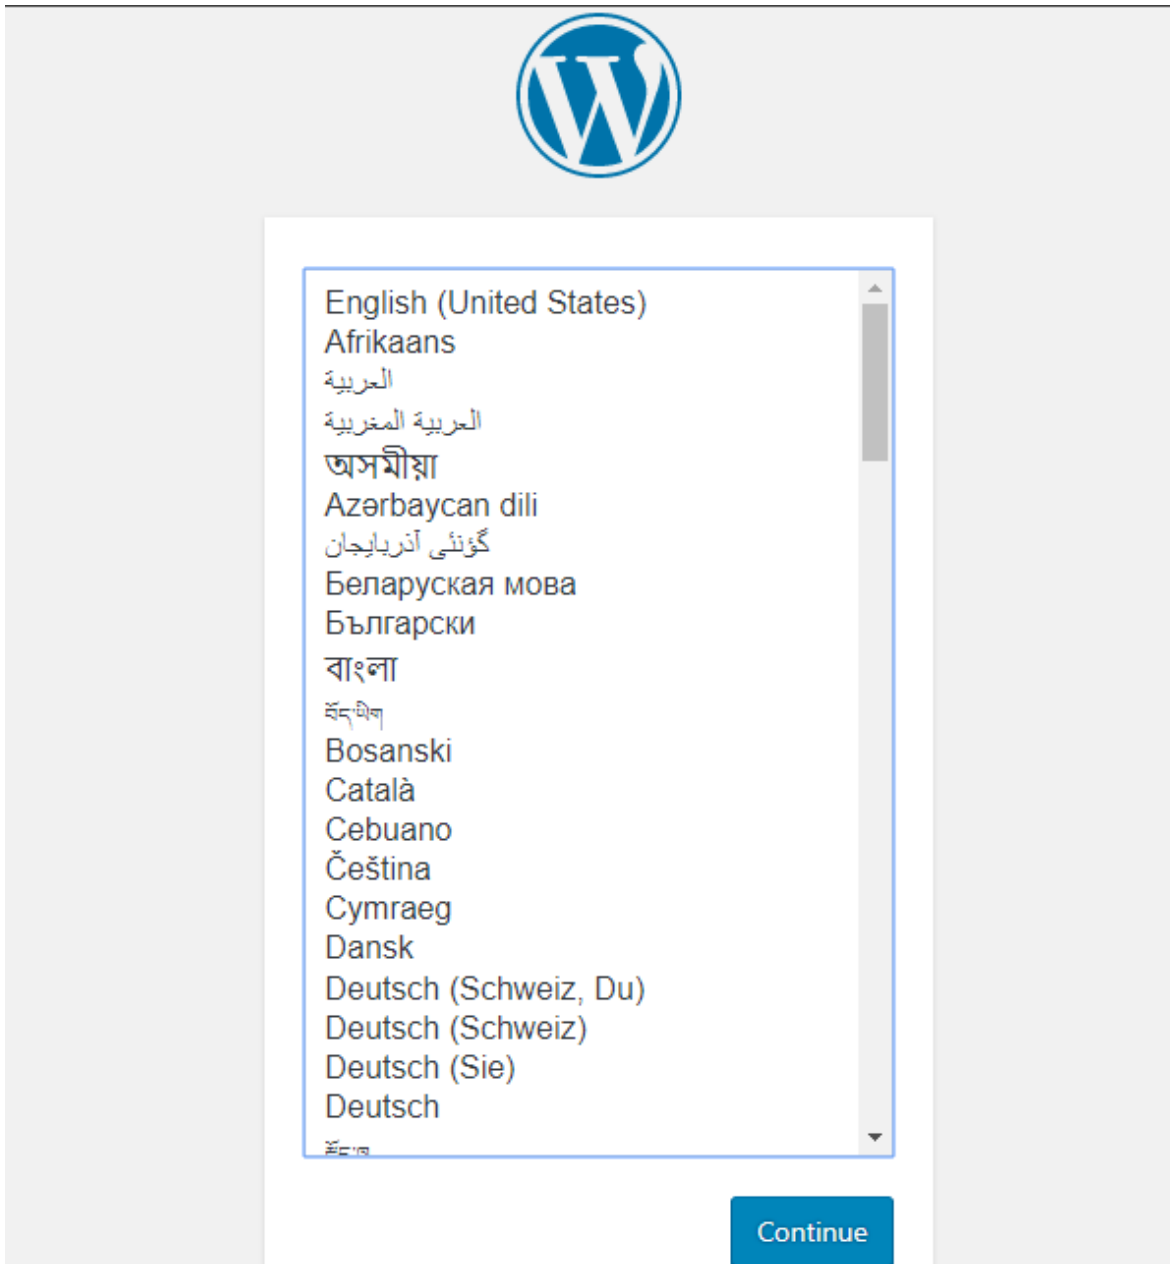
English (United States)
Afrikaans
العربية
العربية المغربية
অসমীয়া
Azərbaycan dili
گؤنئی آذربایجان
Беларуская мова
Български
বাংলা
བོད་ཡིག
Bosanski
Català
Cebuano
Čeština
Cymraeg
Dansk
Deutsch (Schweiz, Du)
Deutsch (Schweiz)
Deutsch (Sie)
Deutsch
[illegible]

Continue